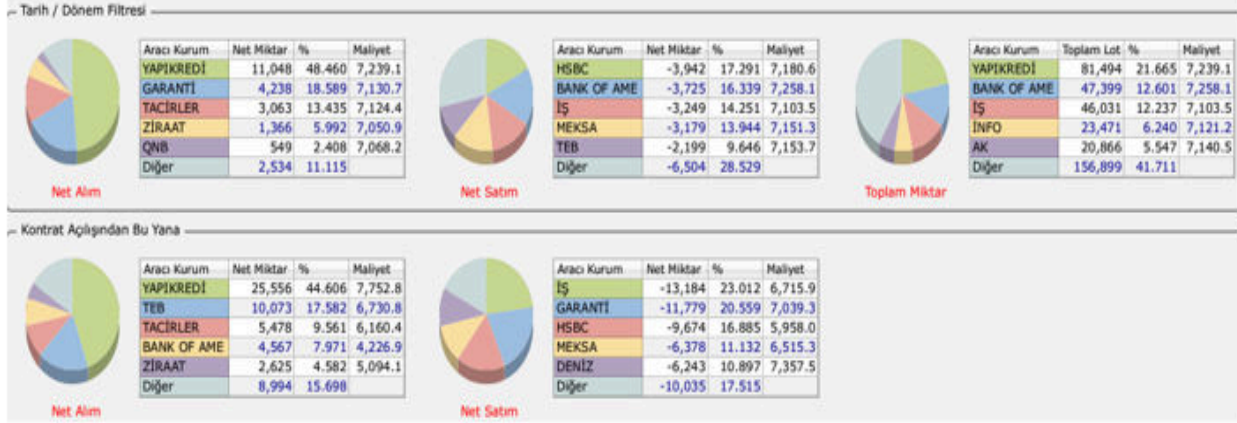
Tarih / Dönem Filtresi

| Aracı Kurum | Net Miktar | % | Maliyet |
|---|---|---|---|
| YAPIKREDİ | 11,048 | 48.460 | 7,239.1 |
| GARANTİ | 4,238 | 18.589 | 7,130.7 |
| TACİRLER | 3,063 | 13.435 | 7,124.4 |
| ZİRAAT | 1,366 | 5.992 | 7,050.9 |
| QNB | 549 | 2.408 | 7,068.2 |
| Diğer | 2,534 | 11.115 | |

Net Alım

| Aracı Kurum | Net Miktar | % | Maliyet |
|---|---|---|---|
| HSBC | -3,942 | 17.291 | 7,180.6 |
| BANK OF AME | -3,725 | 16.339 | 7,258.1 |
| İŞ | -3,249 | 14.251 | 7,103.5 |
| MEKSA | -3,179 | 13.944 | 7,151.3 |
| TEB | -2,199 | 9.646 | 7,153.7 |
| Diğer | -6,504 | 28.529 | |

Net Satım

| Aracı Kurum | Toplam Lot | % | Maliyet |
|---|---|---|---|
| YAPIKREDİ | 81,494 | 21.665 | 7,239.1 |
| BANK OF AME | 47,399 | 12.601 | 7,258.1 |
| İŞ | 46,031 | 12.237 | 7,103.5 |
| İNFO | 23,471 | 6.240 | 7,121.2 |
| AK | 20,866 | 5.547 | 7,140.5 |
| Diğer | 156,899 | 41.711 | |

Toplam Miktar

Kontrat Açılışından Bu Yana

| Aracı Kurum | Net Miktar | % | Maliyet |
|---|---|---|---|
| YAPIKREDİ | 25,556 | 44.606 | 7,752.8 |
| TEB | 10,073 | 17.582 | 6,730.8 |
| TACİRLER | 5,478 | 9.561 | 6,160.4 |
| BANK OF AME | 4,567 | 7.971 | 4,226.9 |
| ZİRAAT | 2,625 | 4.582 | 5,094.1 |
| Diğer | 8,994 | 15.698 | |

Net Alım

| Aracı Kurum | Net Miktar | % | Maliyet |
|---|---|---|---|
| İŞ | -13,184 | 23.012 | 6,715.9 |
| GARANTİ | -11,779 | 20.559 | 7,039.3 |
| HSBC | -9,674 | 16.885 | 5,958.0 |
| MEKSA | -6,378 | 11.132 | 6,515.3 |
| DENİZ | -6,243 | 10.897 | 7,357.5 |
| Diğer | -10,035 | 17.515 | |

Net Satım